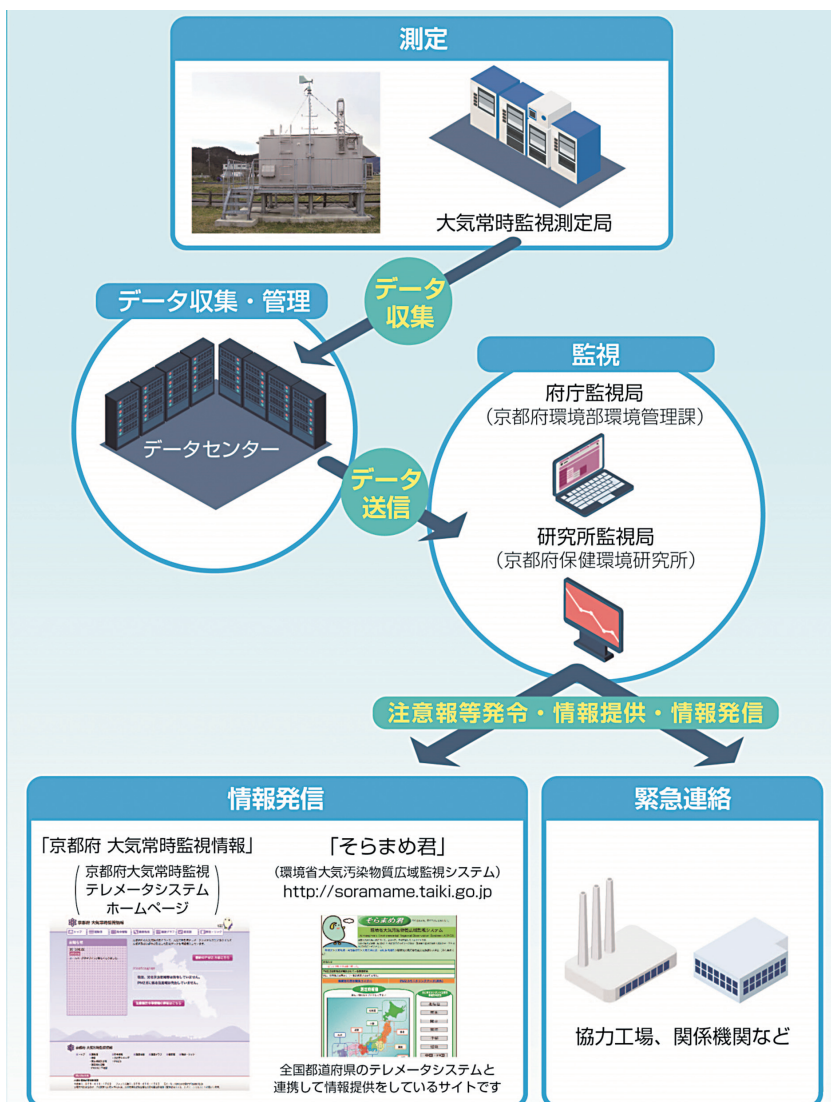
測定

大気常時監視測定局

データ収集

データ収集・管理

データセンター

データ送信

監視

府庁監視局
（京都府環境部環境管理課）

研究所監視局
（京都府保健環境研究所）

注意報等発令・情報提供・情報発信

情報発信

「京都府 大気常時監視情報」

京都府大気常時監視
テレメータシステム
ホームページ

「そらまめ君」

（環境省大気汚染物質広域監視システム）
http://soramame.taiki.go.jp

全国都道府県のテレメータシステムと連携して情報提供をしているサイトです

緊急連絡

協力工場、関係機関など